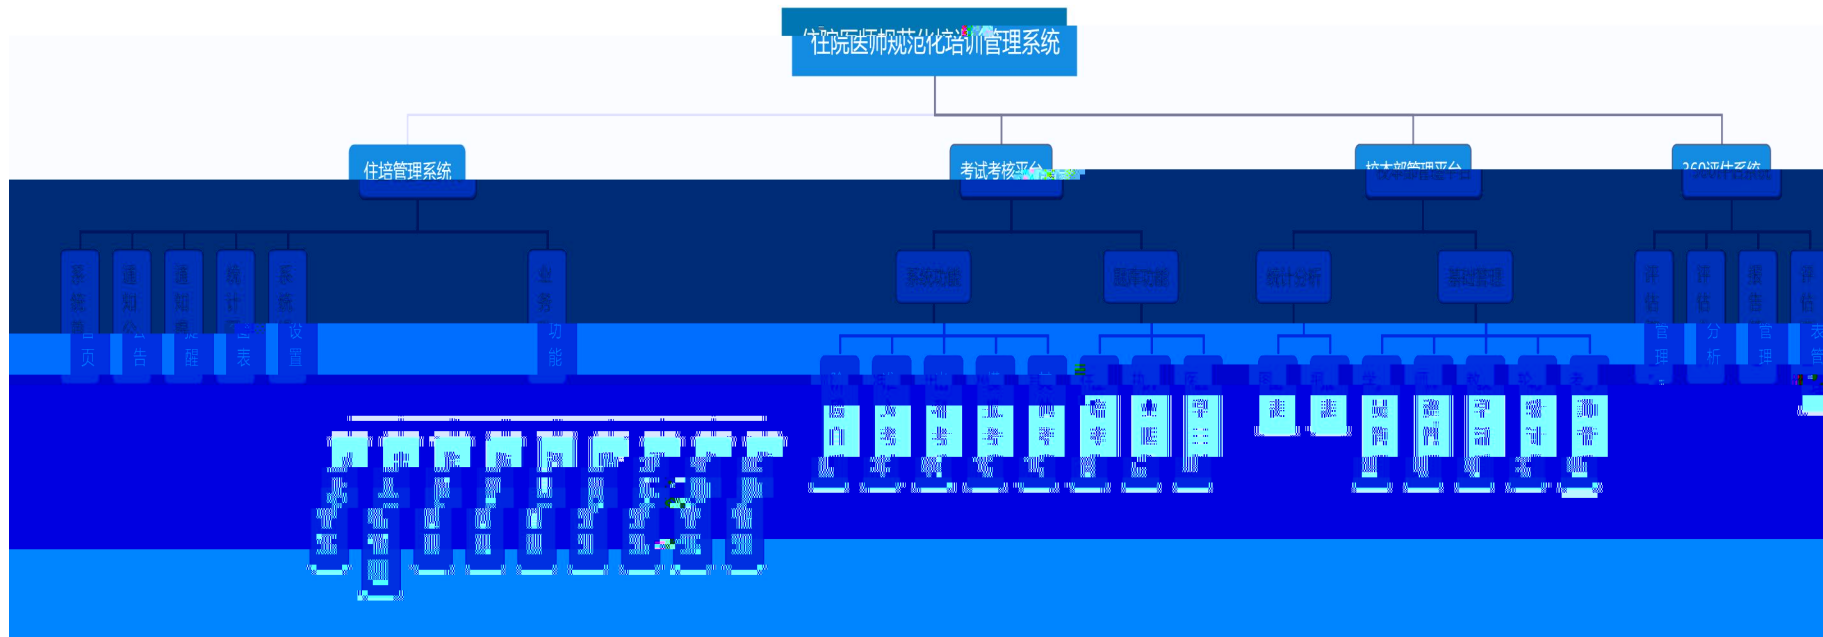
住院医师规范化培训管理系统

住培管理系统

考试考核平台

校本部管理平台

360评估系统

系统首页

通知公告

通知提醒

统计报表

系统设置

业务功能

系统功能

题库功能

统计分析

基础管理

评估管理

评估分析

问卷管理

评价表管理